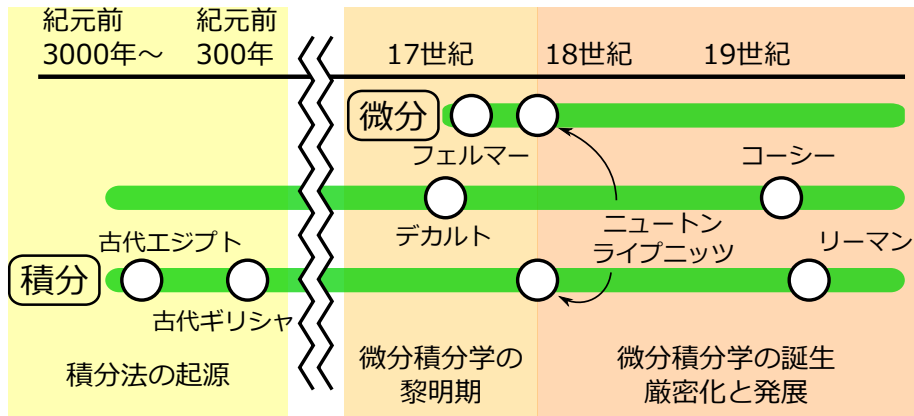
紀元前 3000年～

紀元前 300年

17世紀

18世紀

19世紀

微分

フェルマー

コーシー

デカルト

ニュートン ライプニッツ

古代エジプト

リーマン

積分

古代ギリシャ

積分法の起源

微分積分学の黎明期

微分積分学の誕生 厳密化と発展